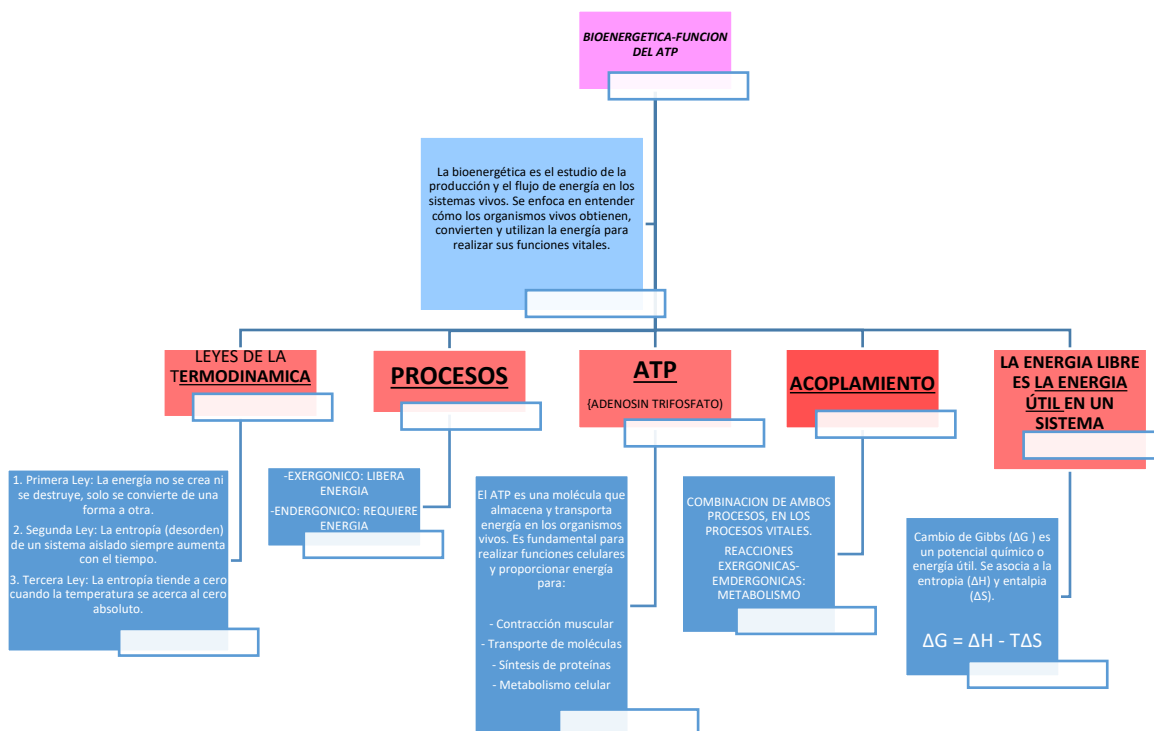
BIOENERGETICA-FUNCION DEL ATP

La bioenergética es el estudio de la producción y el flujo de energía en los sistemas vivos. Se enfoca en entender cómo los organismos vivos obtienen, convierten y utilizan la energía para realizar sus funciones vitales.

LEYES DE LA TERMODINAMICA

1. Primera Ley: La energía no se crea ni se destruye, solo se convierte de una forma a otra.

2. Segunda Ley: La entropía (desorden) de un sistema aislado siempre aumenta con el tiempo.

3. Tercera Ley: La entropía tiende a cero cuando la temperatura se acerca al cero absoluto.

PROCESOS

-EXERGONICO: LIBERA ENERGIA

-ENDERGONICO: REQUIERE ENERGIA

ATP

(ADENOSIN TRIFOSFATO)

El ATP es una molécula que almacena y transporta energía en los organismos vivos. Es fundamental para realizar funciones celulares y proporcionar energía para:

- Contracción muscular

- Transporte de moléculas

- Síntesis de proteínas

- Metabolismo celular

ACOPLAMIENTO

COMBINACION DE AMBOS PROCESOS, EN LOS PROCESOS VITALES.

REACCIONES EXERGONICAS-EMDERGONICAS: METABOLISMO

LA ENERGIA LIBRE ES LA ENERGIA ÚTIL EN UN SISTEMA

Cambio de Gibbs (ΔG ) es un potencial químico o energía útil. Se asocia a la entropia (ΔH) y entalpia (ΔS).

$\Delta G = \Delta H - T\Delta S$